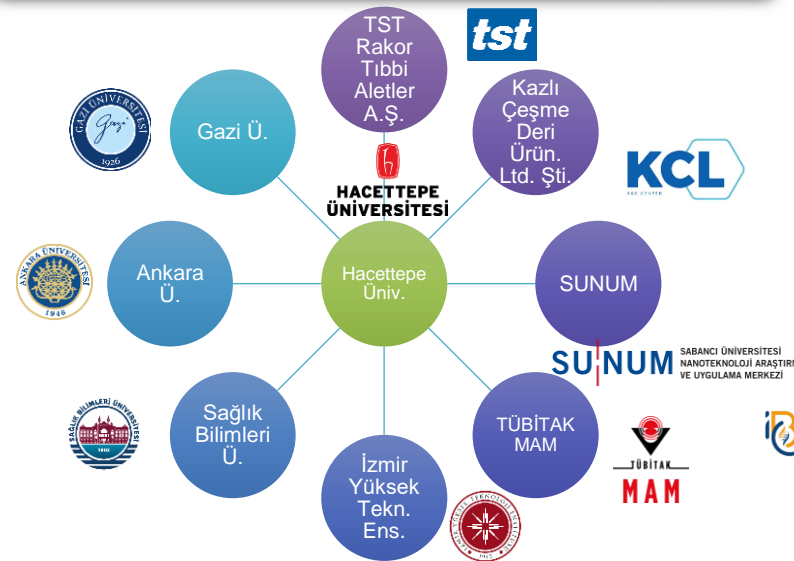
TST Rakor Tıbbi Aletler A.Ş.

tst

Kazlı Çeşme Deri Ürün. Ltd. Şti.

KCL

Gazi Ü.

GAZİ ÜNİVERSİTESİ 1926

HACETTEPE ÜNİVERSİTESİ

Hacettepe Üniv.

Ankara Ü.

ANKARA ÜNİVERSİTESİ 1946

SUNUM

SUNUM SABANCI ÜNİVERSİTESİ NANOTEKNOLOJİ ARAŞTIRMA VE UYGULAMA MERKEZİ

Sağlık Bilimleri Ü.

SAĞLIK BİLİMLERİ ÜNİVERSİTESİ

TÜBİTAK MAM

TÜBİTAK MAM

İzmir Yüksek Tekn. Ens.

1992